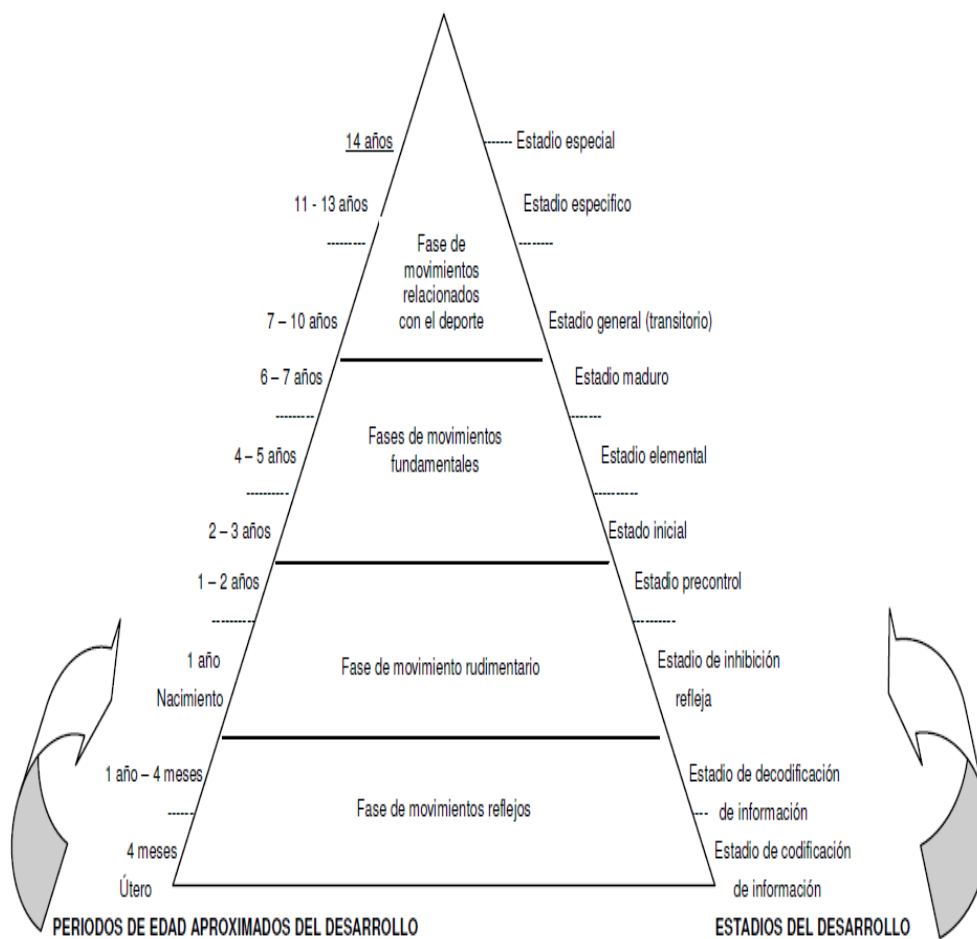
14 años

------ Estadio especial

11 - 13 años

Estadio especifico

---------

Fase de movimientos relacionados con el deporte

-------

7 – 10 años

Estadio general (transitorio)

6 – 7 años

Estadio maduro

---------

Fases de movimientos fundamentales

-------

4 – 5 años

Estadio elemental

---------

---------

2 – 3 años

Estado inicial

1 – 2 años

Estadio precontrol

---------

---------

1 año

Fase de movimiento rudimentario

Estadio de inhibición refleja

Nacimiento

1 año – 4 meses

Estadio de decodificación

------

Fase de movimientos reflejos

--- de información

4 meses

Estadio de codificación

Útero

de información

PERIODOS DE EDAD APROXIMADOS DEL DESARROLLO

ESTADIOS DEL DESARROLLO